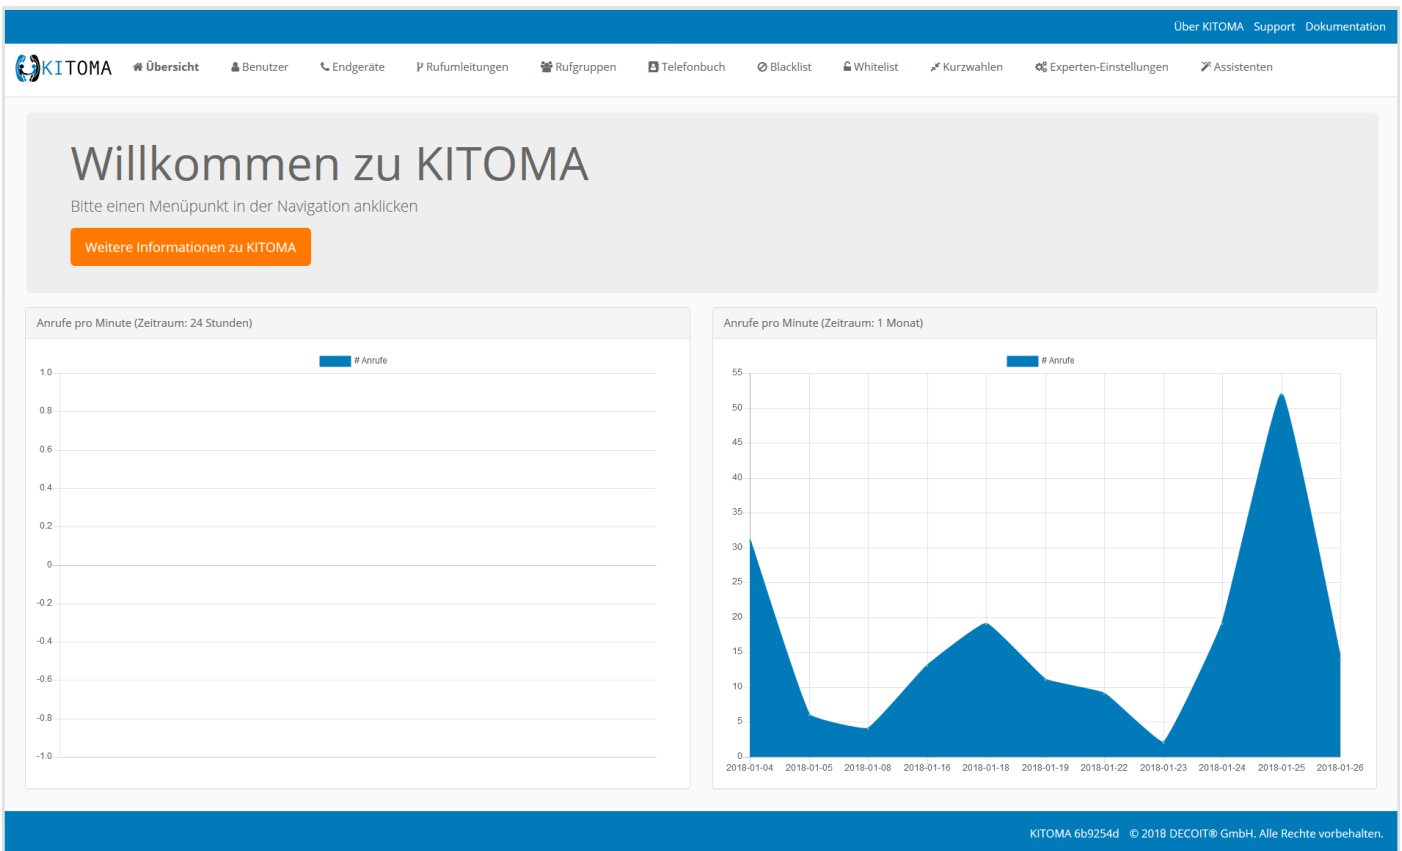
Über KITOMA Support Dokumentation

KITOMA Übersicht Benutzer Endgeräte Rufumleitungen Rufgruppen Telefonbuch Blacklist Whitelist Kurzwahlen Experten-Einstellungen Assistenten

Willkommen zu KITOMA

Bitte einen Menüpunkt in der Navigation anklicken

Weitere Informationen zu KITOMA

Anrufe pro Minute (Zeitraum: 24 Stunden)

# Anrufe

1.0
0.8
0.6
0.4
0.2
0
-0.2
-0.4
-0.6
-0.8
-1.0

Anrufe pro Minute (Zeitraum: 1 Monat)

# Anrufe

55
50
45
40
35
30
25
20
15
10
5
0

2018-01-04 2018-01-05 2018-01-08 2018-01-16 2018-01-18 2018-01-19 2018-01-22 2018-01-23 2018-01-24 2018-01-25 2018-01-26

KITOMA 6b9254d © 2018 DECOIT® GmbH. Alle Rechte vorbehalten.